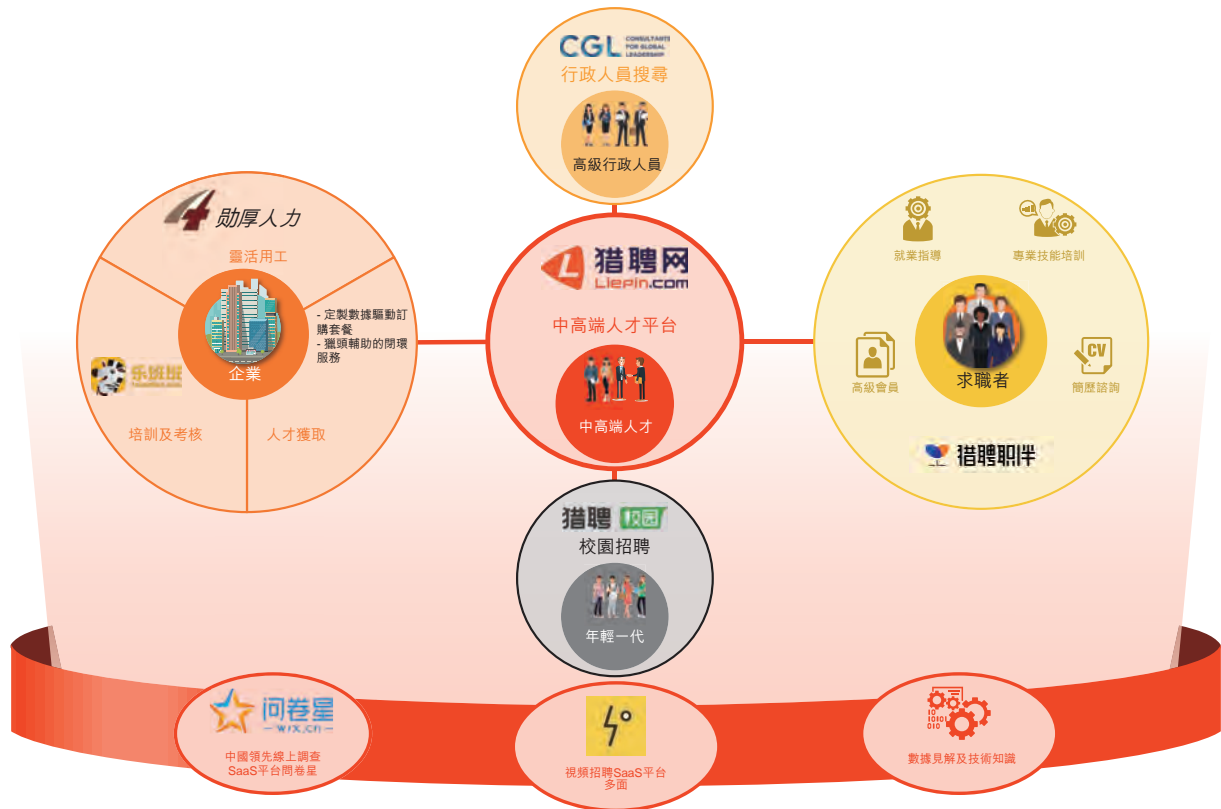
CGL CONSULTANTS FOR GLOBAL LEADERSHIP
行政人員搜尋
高級行政人員

勛厚人力
靈活用工
- 定製數據驅動訂購套餐
- 獵頭輔助的閉環服務
企業
乐班班
培訓及考核
人才獲取

猎聘网
Liepin.com
中高端人才平台
中高端人才

就業指導
專業技能培訓
高級會員
CV
求職者
簡歷諮詢
猎聘职伴

猎聘 校园
校園招聘
年輕一代

问卷星
WJX.CN
中國領先線上調查SaaS平台問卷星

視頻招聘SaaS平台多面

數據見解及技術知識